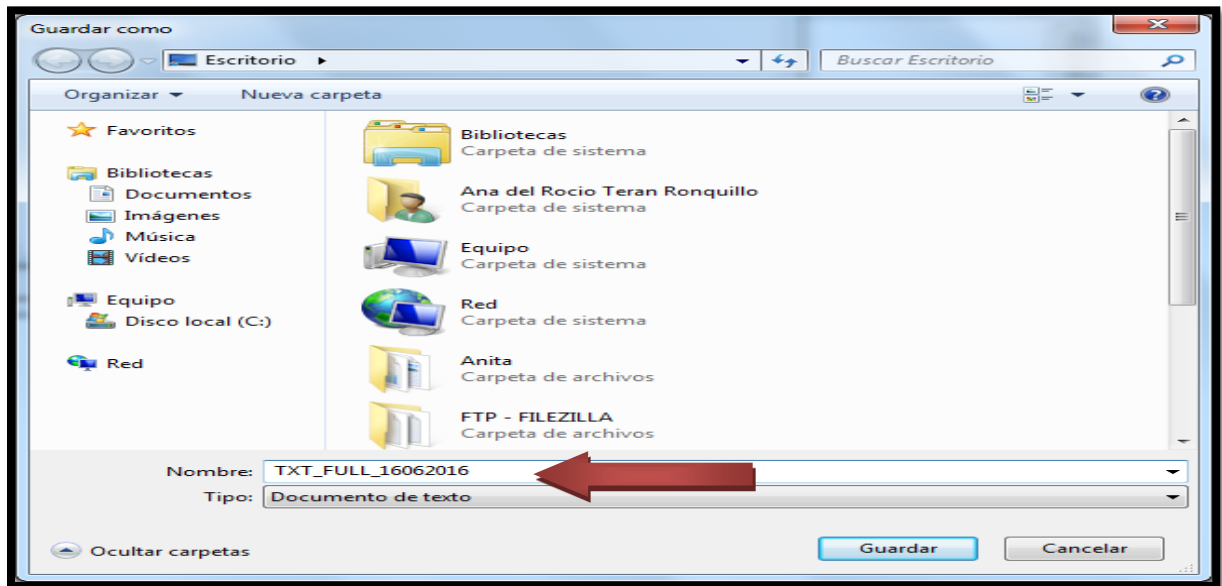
Guardar como

Escritorio ▸

Buscar Escritorio

Organizar ▾ Nueva carpeta

Favoritos

Bibliotecas
Documentos
Imágenes
Música
Vídeos

Equipo
Disco local (C:)

Red

Bibliotecas
Carpeta de sistema

Ana del Rocio Teran Ronquillo
Carpeta de sistema

Equipo
Carpeta de sistema

Red
Carpeta de sistema

Anita
Carpeta de archivos

FTP - FILEZILLA
Carpeta de archivos

Nombre: TXT_FULL_16062016

Tipo: Documento de texto

Ocultar carpetas

Guardar

Cancelar